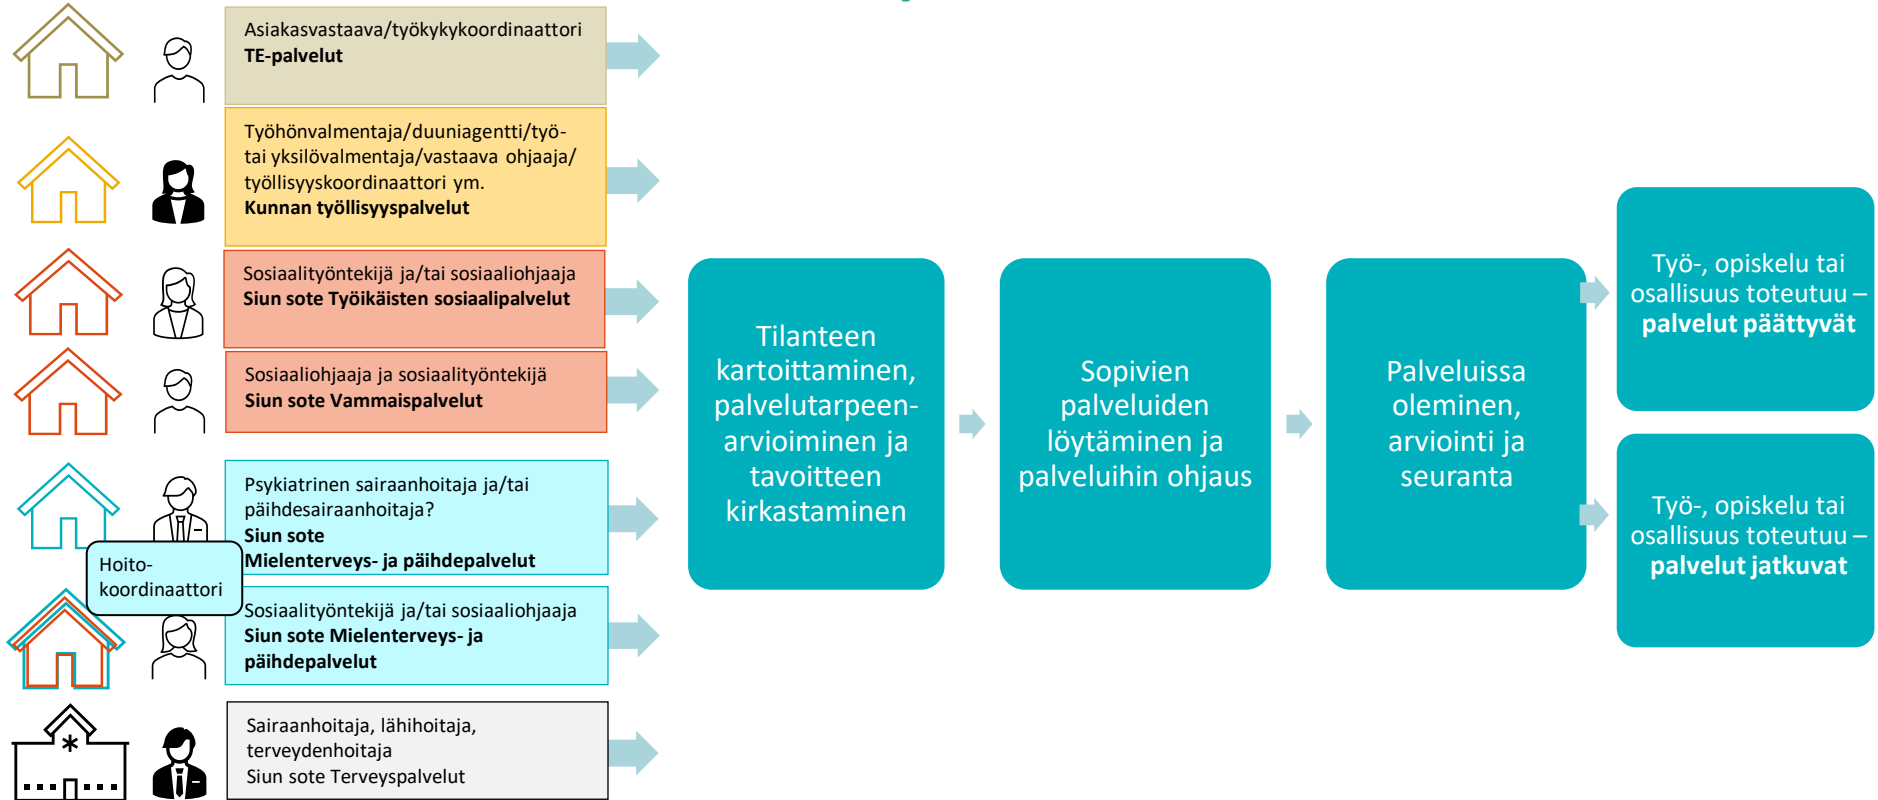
Asiakasvastaava/työkykykoordinaattori
**TE-palvelut**

Työhönvalmentaja/duuniagentti/työ- tai yksilövalmentaja/vastaava ohjaaja/ työllisyyskoordinaattori ym.
**Kunnan työllisyyspalvelut**

Sosiaalityöntekijä ja/tai sosiaaliohjaaja
**Siun sote Työikäisten sosiaalipalvelut**

Sosiaaliohjaaja ja sosiaalityöntekijä
**Siun sote Vammaispalvelut**

Psykiatrinen sairaanhoitaja ja/tai päihdesairaanhoitaja?
**Siun sote**
**Mielenterveys- ja päihdepalvelut**

Hoito-koordinaattori

Sosiaalityöntekijä ja/tai sosiaaliohjaaja
**Siun sote Mielenterveys- ja päihdepalvelut**

Sairaanhoitaja, lähihoitaja, terveydenhoitaja
Siun sote Terveyspalvelut

Tilanteen kartoittaminen, palvelutarpeen-arvioiminen ja tavoitteen kirkastaminen

Sopivien palveluiden löytäminen ja palveluihin ohjaus

Palveluissa oleminen, arviointi ja seuranta

Työ-, opiskelu tai osallisuus toteutuu – **palvelut päättyvät**

Työ-, opiskelu tai osallisuus toteutuu – **palvelut jatkuvat**